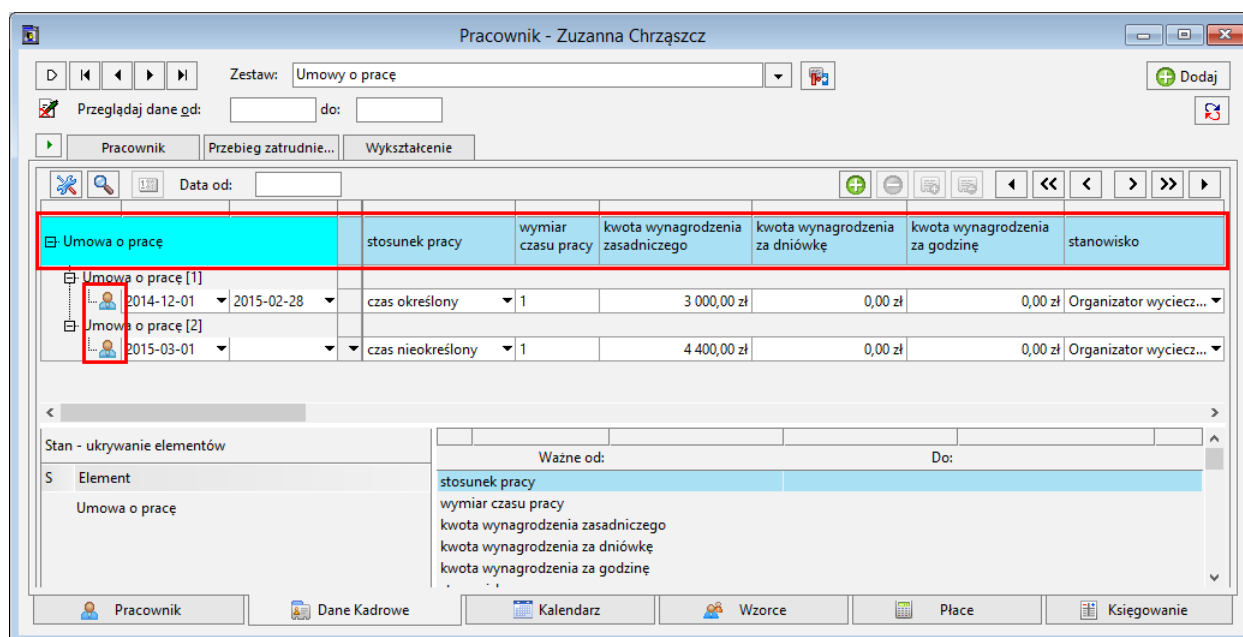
Pracownik - Zuzanna Chrząszcz

Zestaw: Umowy o pracę

Dodaj

Przeglądaj dane od: do:

Pracownik | Przebieg zatrudnie... | Wykształcenie

Data od:

| Umowa o pracę | stosunek pracy | wymiar czasu pracy | kwota wynagrodzenia zasadniczego | kwota wynagrodzenia za dniówkę | kwota wynagrodzenia za godzinę | stanowisko |
|---|---|---|---|---|---|---|
| Umowa o pracę [1] | | | | | | |
| 2014-12-01 2015-02-28 | czas określony | 1 | 3 000,00 zł | 0,00 zł | 0,00 zł | Organizator wycieczek... |
| Umowa o pracę [2] | | | | | | |
| 2015-03-01 | czas nieokreślony | 1 | 4 400,00 zł | 0,00 zł | 0,00 zł | Organizator wycieczek... |

Stan - ukrywanie elementów

S | Element
Umowa o pracę

Ważne od: | Do:
stosunek pracy
wymiar czasu pracy
kwota wynagrodzenia zasadniczego
kwota wynagrodzenia za dniówkę
kwota wynagrodzenia za godzinę

Pracownik | Dane Kadrowe | Kalendarz | Wzorce | Płace | Księgowanie